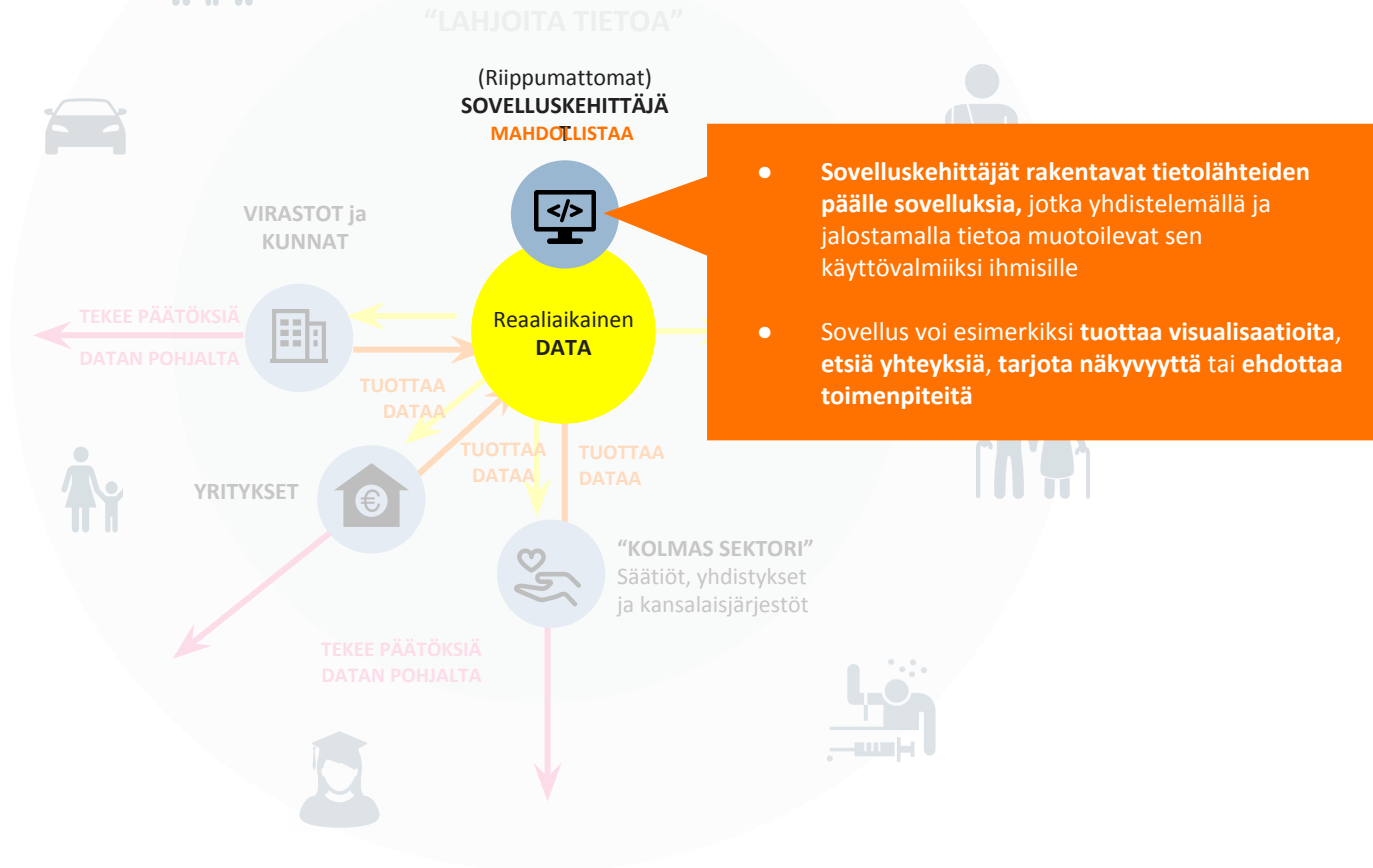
"LAHJOITA TIETOA"

(Riippumattomat)
SOVELLUSKEHITTÄJÄ
MAHDOLLISTAA

</>

VIRASTOT ja KUNNAT

TEKEE PÄÄTÖKSIÄ DATAN POHJALTA

Reaaliaikainen DATA

TUOTTAA DATAA

YRITYKSET

TUOTTAA DATAA

TUOTTAA DATAA

"KOLMAS SEKTORI"
Säätiöt, yhdistykset ja kansalaisjärjestöt

TEKEE PÄÄTÖKSIÄ DATAN POHJALTA

● Sovelluskehittäjät rakentavat tietolähteiden päälle sovelluksia, jotka yhdistelemällä ja jalostamalla tietoa muotoilevat sen käyttövalmiiksi ihmisille

● Sovellus voi esimerkiksi tuottaa visualisaatioita, etsiä yhteyksiä, tarjota näkyvyyttä tai ehdottaa toimenpiteitä